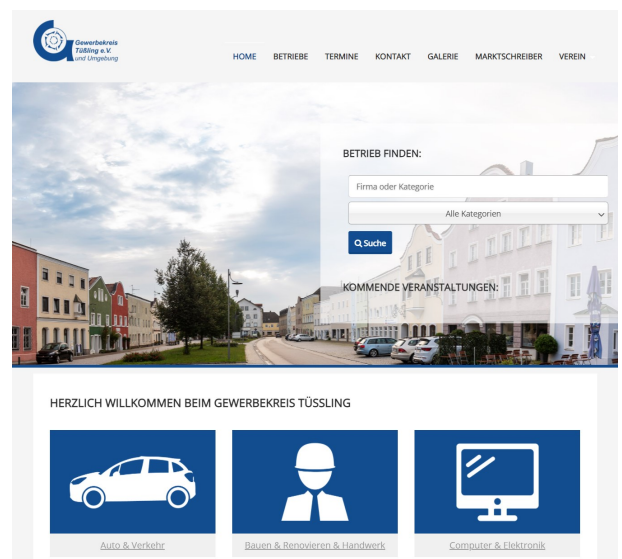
Gewerbekreis Tüßling e.V. und Umgebung

HOME BETRIEBE TERMINE KONTAKT GALERIE MARKTSCHREIBER VEREIN

BETRIEB FINDEN:

Firma oder Kategorie

Alle Kategorien

Suche

KOMMENDE VERANSTALTUNGEN:

HERZLICH WILLKOMMEN BEIM GEWERBEKREIS TÜSSLING

Auto & Verkehr

Bauen & Renovieren & Handwerk

Computer & Elektronik